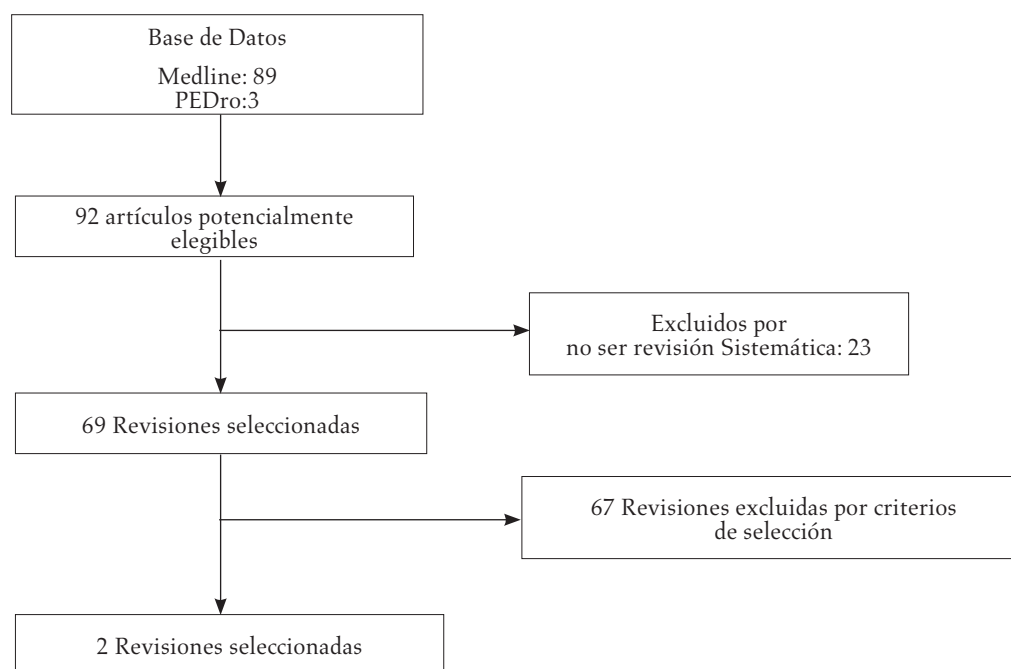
Base de Datos
Medline: 89
PEDro:3

92 artículos potencialmente elegibles

Excluidos por no ser revisión Sistemática: 23

69 Revisiones seleccionadas

67 Revisiones excluidas por criterios de selección

2 Revisiones seleccionadas